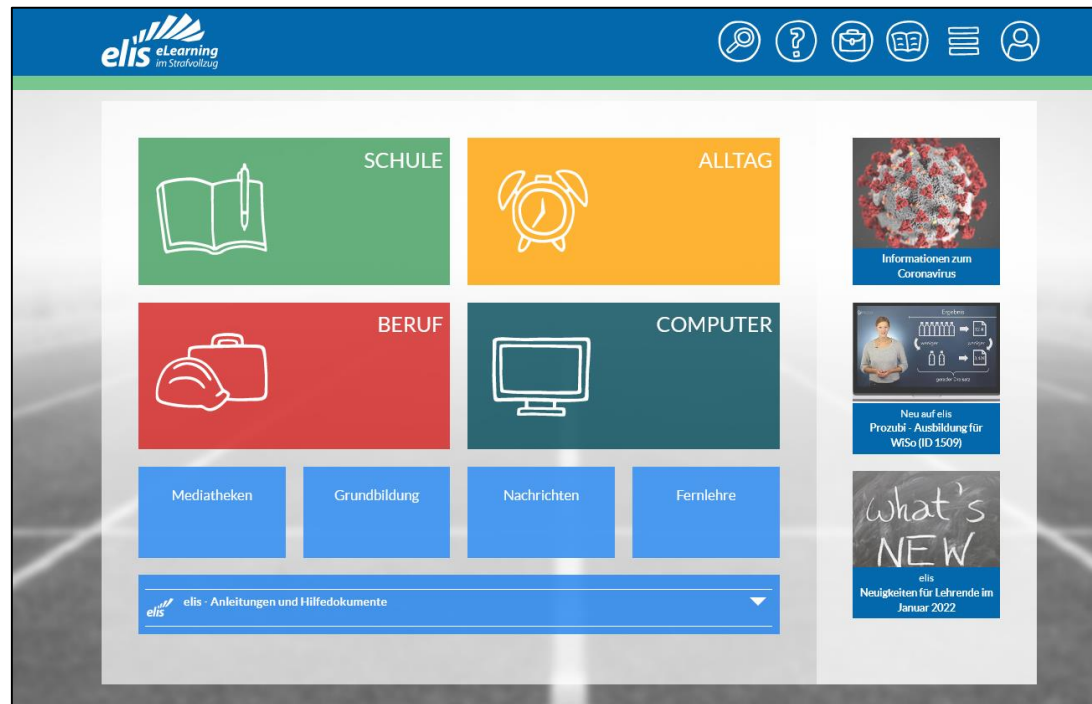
elis eLearning im Strafvollzug

SCHULE

ALLTAG

BERUF

COMPUTER

Mediatheken

Grundbildung

Nachrichten

Fernlehre

elis · Anleitungen und Hilfedokumente

Informationen zum Coronavirus

Neu auf elis
Prozubi - Ausbildung für WiSo (ID 1509)

what's NEW

elis
Neuigkeiten für Lehrende im Januar 2022